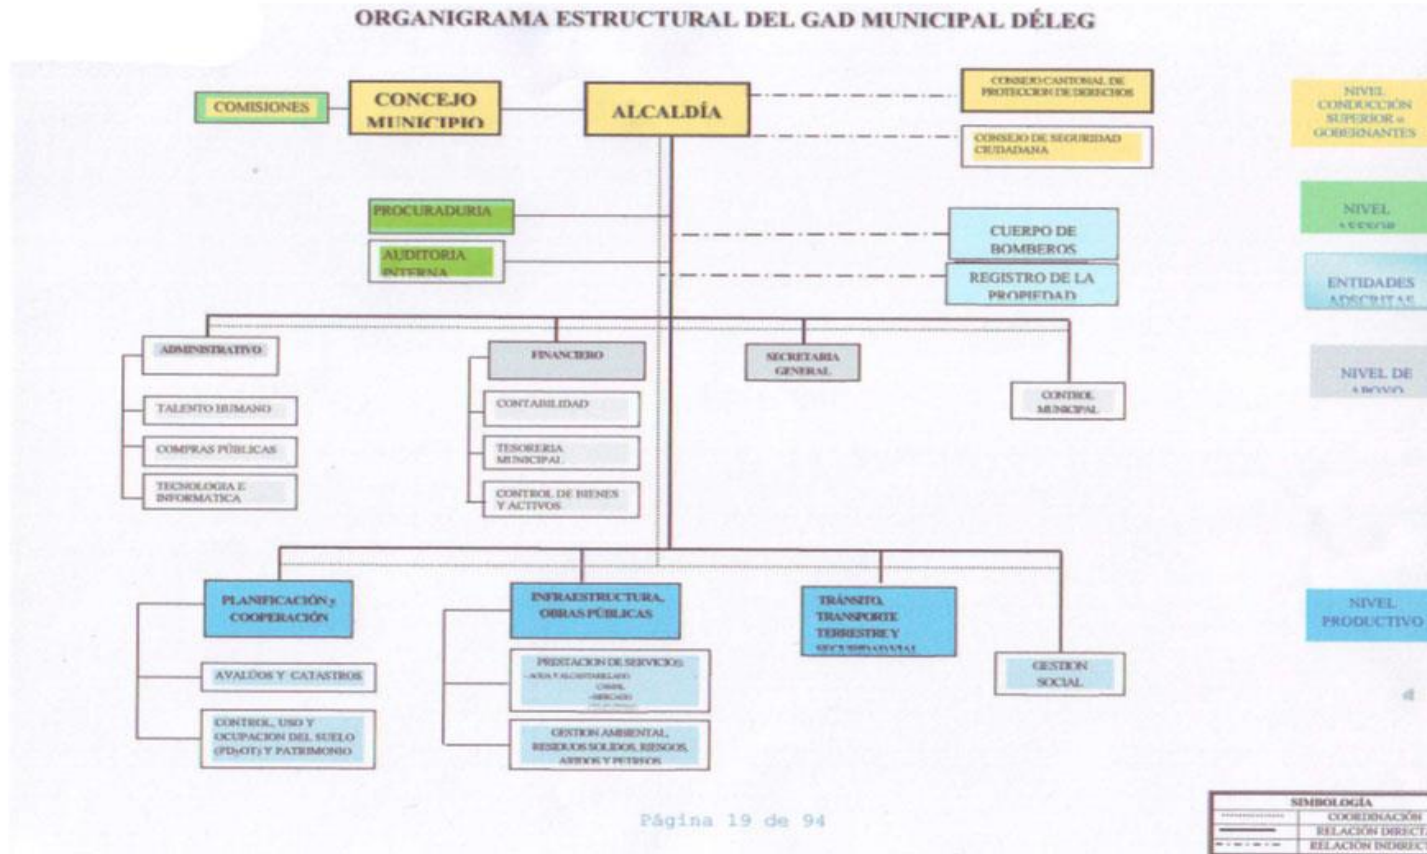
ORGANIGRAMA ESTRUCTURAL DEL GAD MUNICIPAL DÉLEG

COMISIONES

CONCEJO MUNICIPIO

ALCALDÍA

CONSEJO CANTONAL DE PROTECCION DE DERECHOS

CONSEJO DE SEGURIDAD CIUDADANA

NIVEL CONDUCCIÓN SUPERIOR o GOBERNANTES

PROCURADURIA

AUDITORIA INTERNA

CUERPO DE BOMBEROS

REGISTRO DE LA PROPIEDAD

NIVEL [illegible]

ENTIDADES ADSCRITAS

ADMINISTRATIVO

TALENTO HUMANO

COMPRAS PÚBLICAS

TECNOLOGIA E INFORMATICA

FINANCIERO

CONTABILIDAD

TESORERIA MUNICIPAL

CONTROL DE BIENES Y ACTIVOS

SECRETARIA GENERAL

CONTROL MUNICIPAL

NIVEL DE APOYO

PLANIFICACIÓN y COOPERACIÓN

AVALÚOS Y CATASTROS

CONTROL, USO Y OCUPACION DEL SUELO (PDyOT) Y PATRIMONIO

INFRAESTRUCTURA, OBRAS PÚBLICAS

PRESTACION DE SERVICIOS:
- AGUA Y ALCANTARILLADO
- CAMAL
- MERCADO
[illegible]

GESTION AMBIENTAL, RESIDUOS SOLIDOS, RIESGOS, ARIDOS Y PETREOS

TRÁNSITO, TRANSPORTE TERRESTRE Y SEGURIDAD VIAL

GESTION SOCIAL

NIVEL PRODUCTIVO

Página 19 de 94

| SIMBOLOGÍA | |
|---|---|
| | COORDINACIÓN |
| | RELACIÓN DIRECTA |
| | RELACIÓN INDIREC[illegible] |